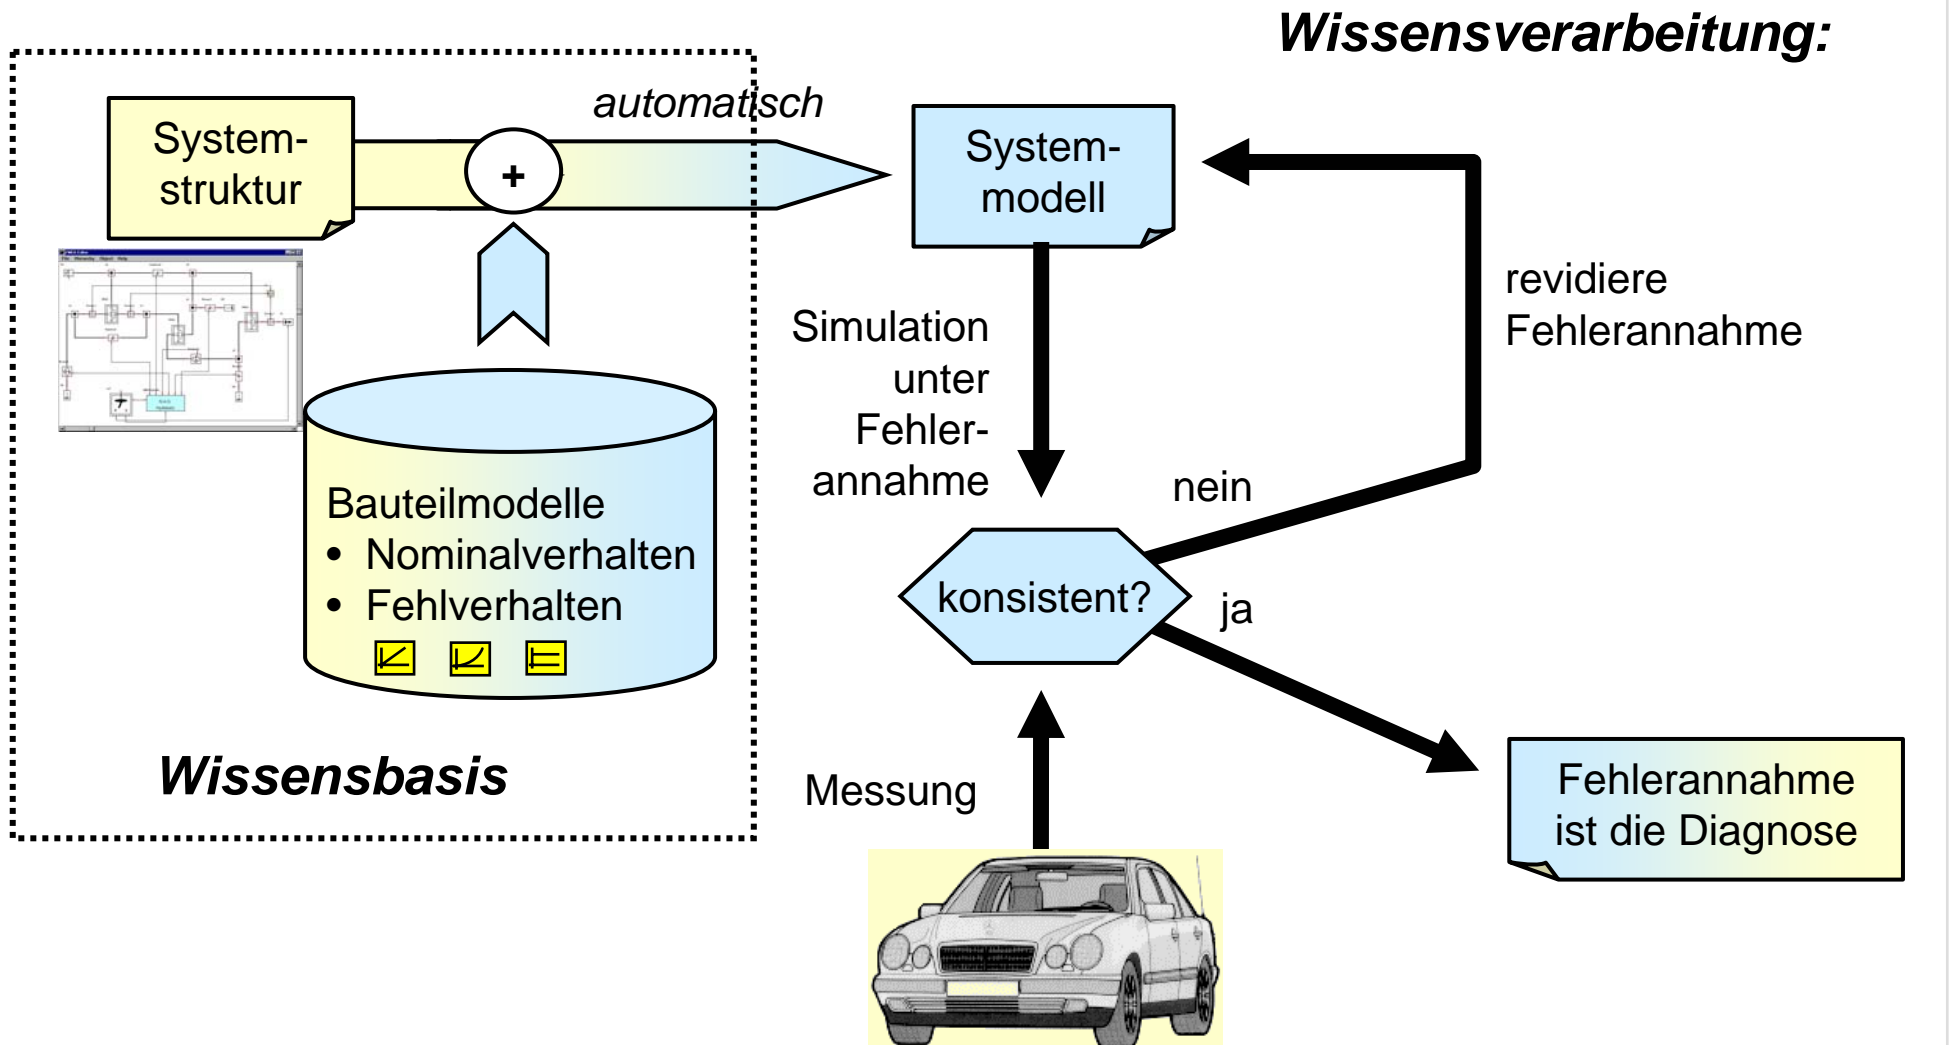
Wissensverarbeitung:

System-struktur

+

automatisch

System-modell

Bauteilmodelle
• Nominalverhalten
• Fehlverhalten

Wissensbasis

Simulation unter Fehler-annahme

revidiere Fehlerannahme

nein

konsistent?

ja

Messung

Fehlerannahme ist die Diagnose